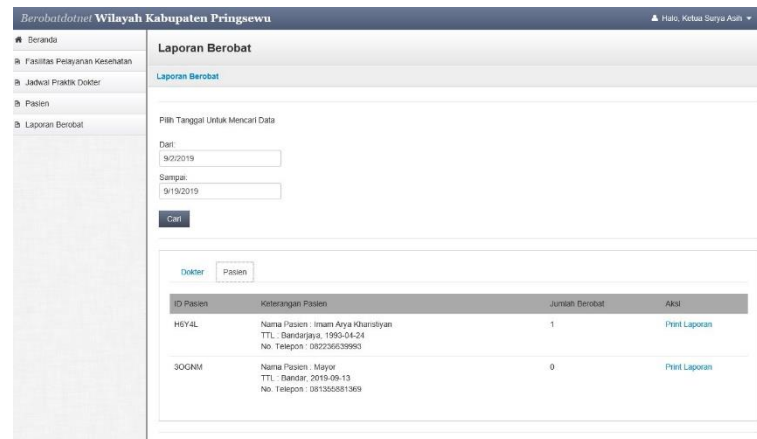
Berobatdotnet Wilayah Kabupaten Pringsewu

Halo, Ketua Surya Asih

Beranda
Fasilitas Pelayanan Kesehatan
Jadwal Praktik Dokter
Pasien
Laporan Berobat

Laporan Berobat

Laporan Berobat

Pilih Tanggal Untuk Mencari Data

Dari:
9/2/2019

Sampai:
9/19/2019

Cari

Dokter Pasien

| ID Pasien | Keterangan Pasien | Jumlah Berobat | Aksi |
|---|---|---|---|
| H6Y4L | Nama Pasien : Imam Arya Kharisliyan TTL : Bandarjaya, 1993-04-24 No. Telepon : 082236639993 | 1 | Print Laporan |
| 3OGNM | Nama Pasien : Mayor TTL : Bandar, 2019-09-13 No. Telepon : 081355881369 | 0 | Print Laporan |